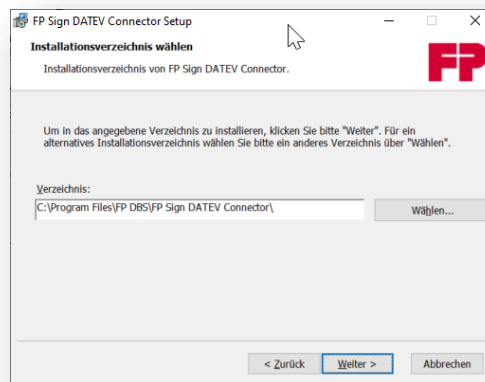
FP Sign DATEV Connector Setup

Installationsverzeichnis wählen

Installationsverzeichnis von FP Sign DATEV Connector.

FP

Um in das angegebene Verzeichnis zu installieren, klicken Sie bitte "Weiter". Für ein alternatives Installationsverzeichnis wählen Sie bitte ein anderes Verzeichnis über "Wählen".

Verzeichnis:

C:\Program Files\FP DBS\FP Sign DATEV Connector\

Wählen...

< Zurück

Weiter >

Abbrechen